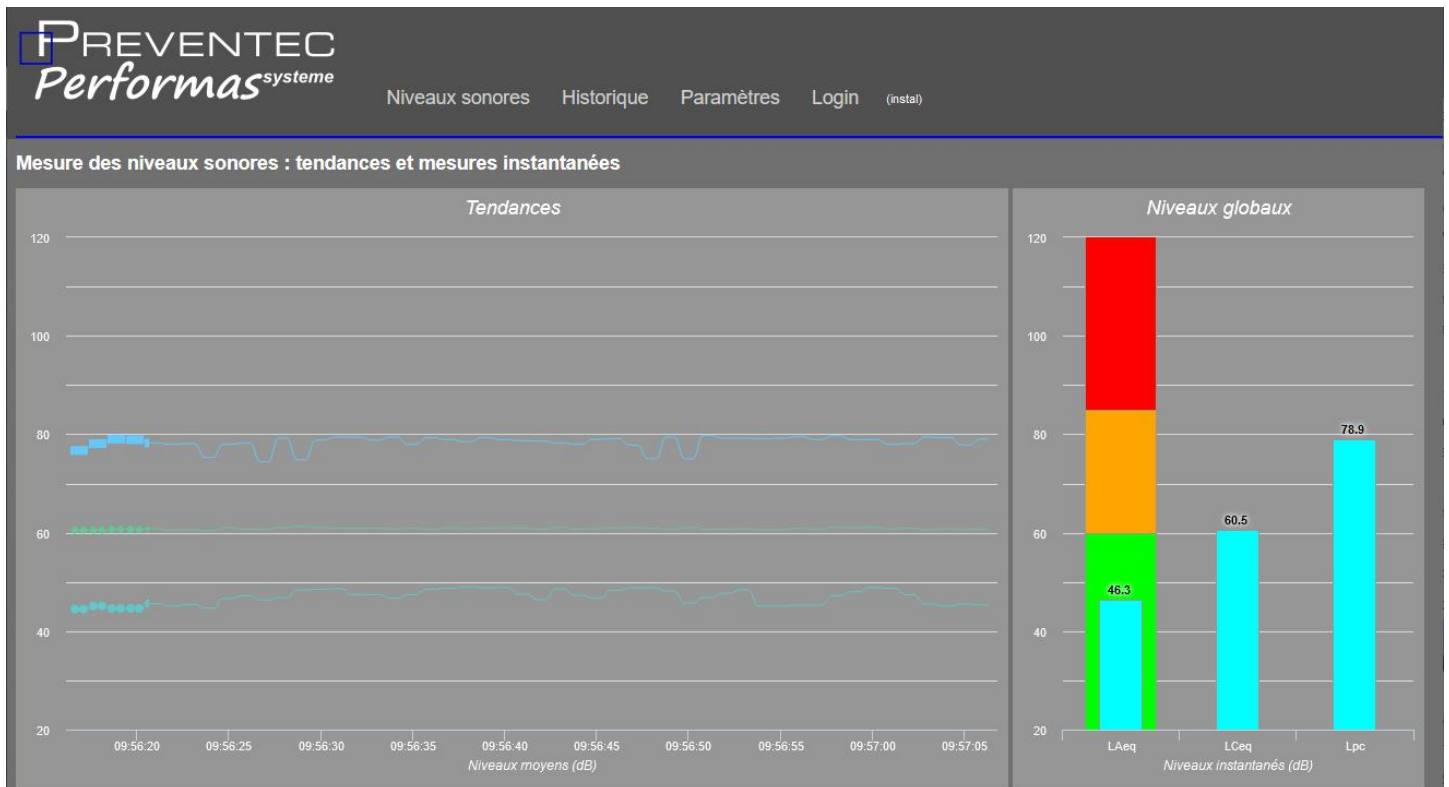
PREVENTEC
Performas systeme

Niveaux sonores Historique Paramètres Login (instal)

Mesure des niveaux sonores : tendances et mesures instantanées

Tendances

120
100
80
60
40
20

09:56:20 09:56:25 09:56:30 09:56:35 09:56:40 09:56:45 09:56:50 09:56:55 09:57:00 09:57:05
Niveaux moyens (dB)

Niveaux globaux

120
100
80
60
40
20

46.3
60.5
78.9

LAeq LCeq Lpc
Niveaux instantanés (dB)